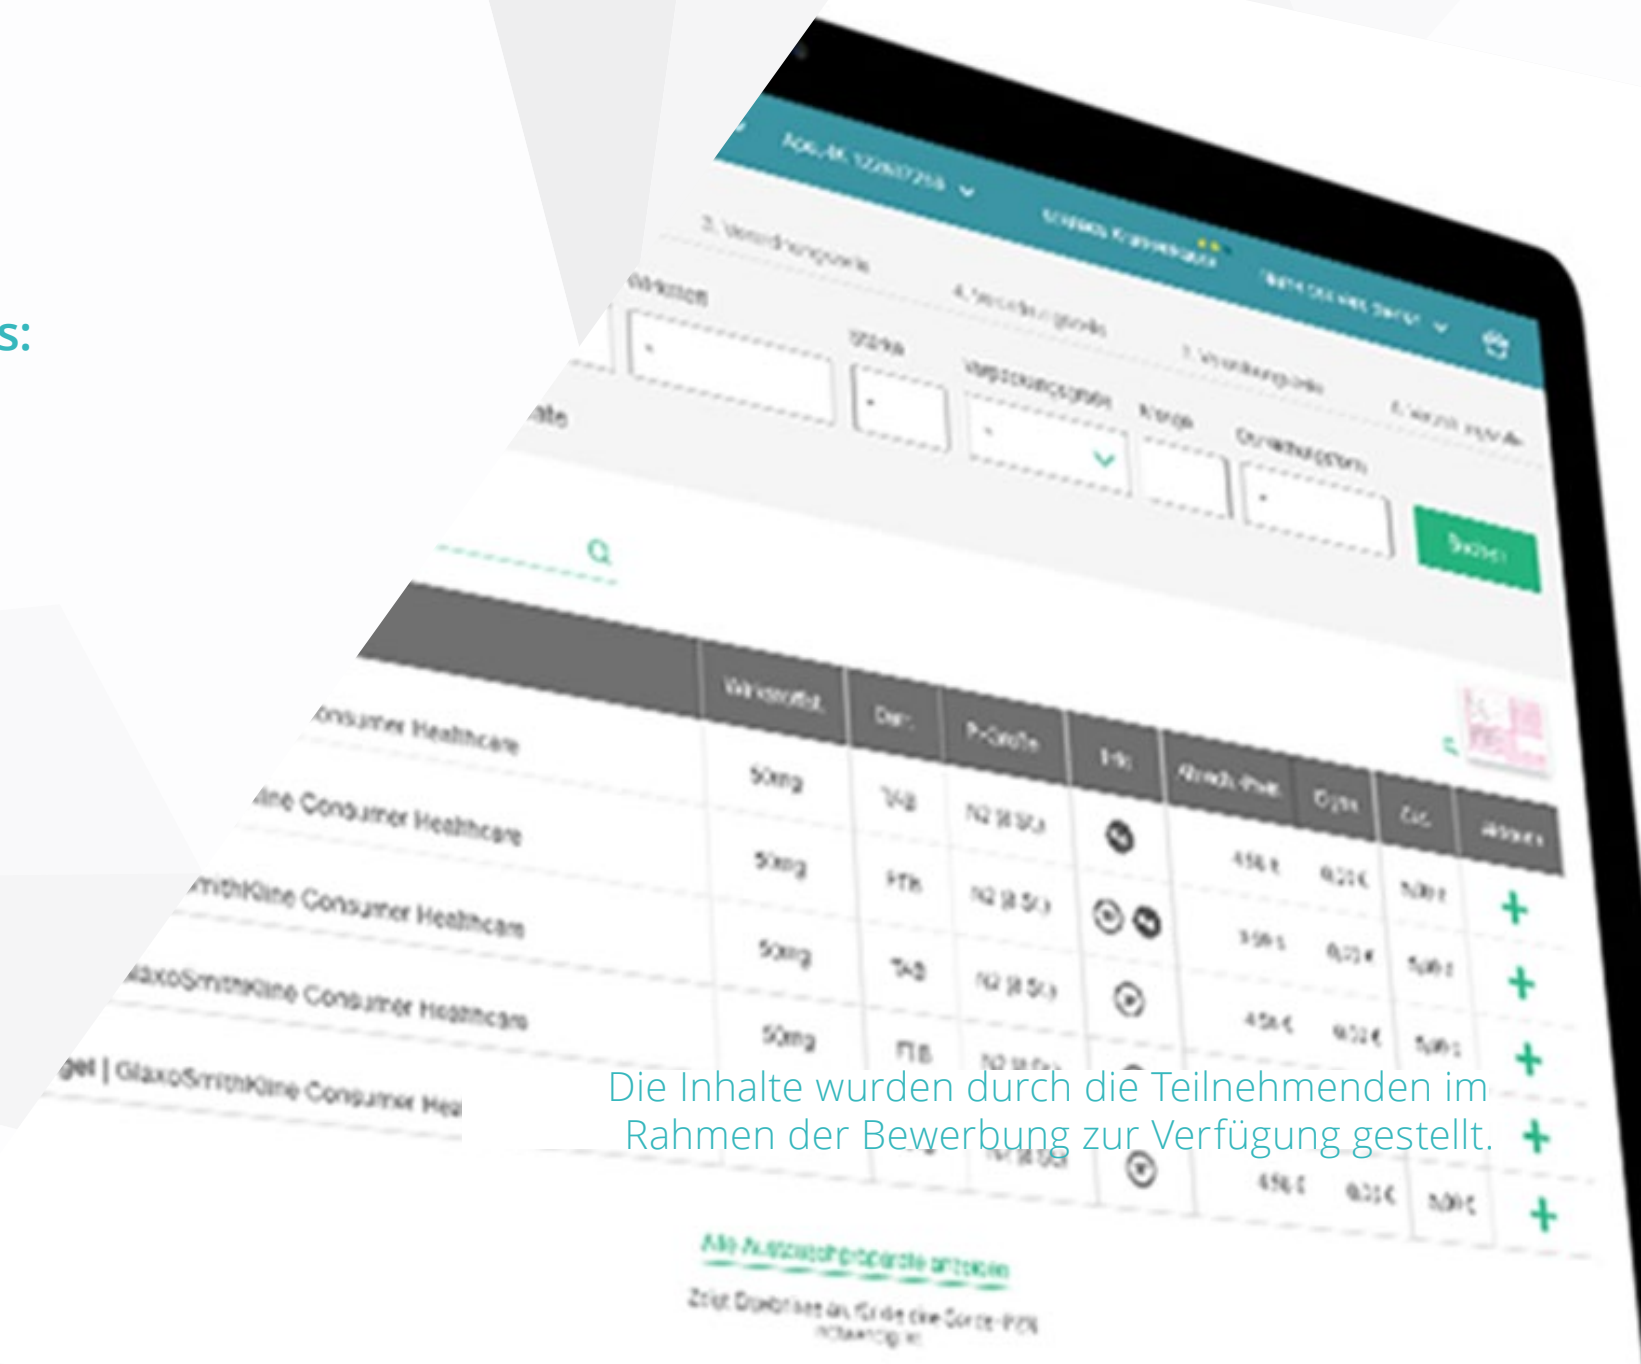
s:

Apo.-IK: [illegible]

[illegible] Krankenkasse

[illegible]

2. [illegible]

4. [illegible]

7. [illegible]

8. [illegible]

Wirkstoff

Stärke

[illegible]

Menge

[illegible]

Suchen

| | Wirkstoffst. | Darr. | P-Größe | Info | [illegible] | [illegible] | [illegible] | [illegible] |
|---|---|---|---|---|---|---|---|---|
| Consumer Healthcare | 50mg | TAB | N2 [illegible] | | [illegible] | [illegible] | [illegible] | + |
| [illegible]Kline Consumer Healthcare | 50mg | FTA | N2 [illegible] | | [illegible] | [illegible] | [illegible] | + |
| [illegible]SmithKline Consumer Healthcare | 50mg | TAB | N2 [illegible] | | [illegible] | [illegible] | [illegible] | + |
| GlaxoSmithKline Consumer Healthcare | 50mg | FTB | N2 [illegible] | | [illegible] | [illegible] | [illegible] | + |
| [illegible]gel \| GlaxoSmithKline Consumer Hea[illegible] | | | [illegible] | | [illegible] | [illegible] | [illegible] | + |

Die Inhalte wurden durch die Teilnehmenden im Rahmen der Bewerbung zur Verfügung gestellt.

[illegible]

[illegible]